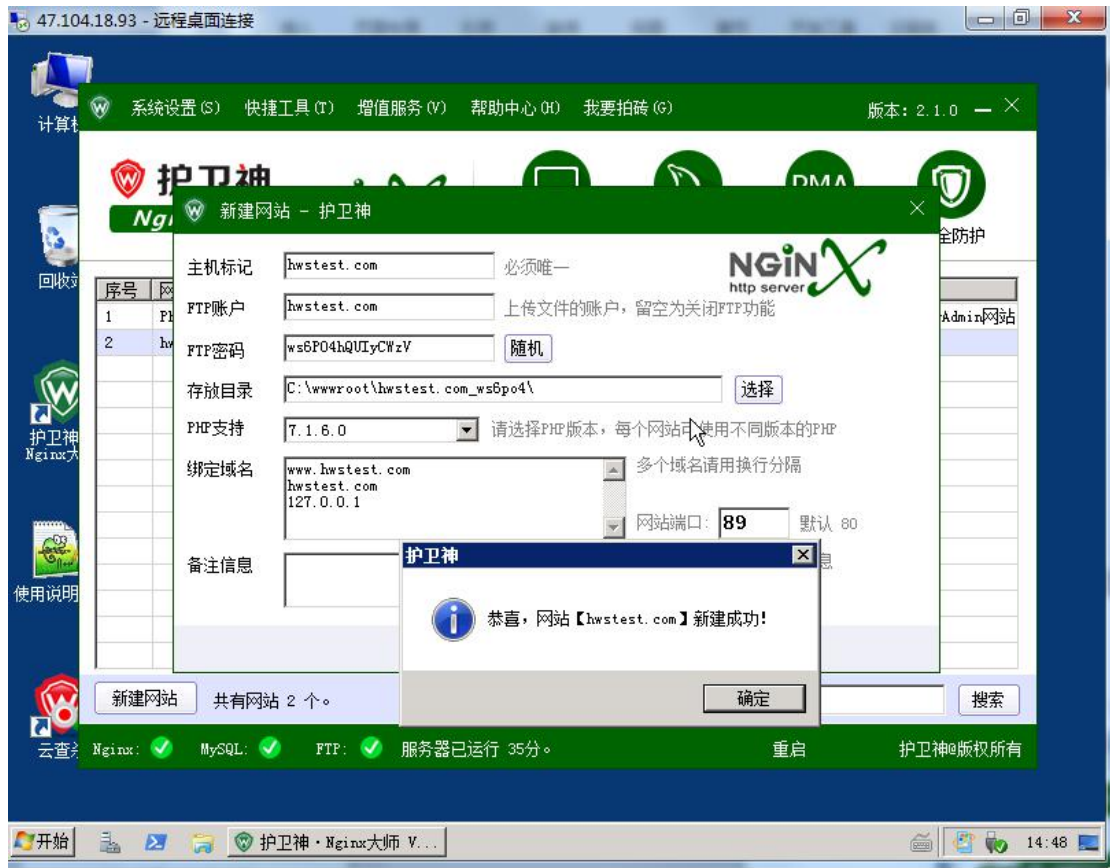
47.104.18.93 - 远程桌面连接

计算机

回收站

护卫神 Nginx大

使用说明

云查杀

系统设置(S) 快捷工具(T) 增值服务(V) 帮助中心(H) 我要拍砖(G)

版本: 2.1.0

护卫神

Ngi

PMA

全防护

新建网站 - 护卫神

主机标记 hwstest.com 必须唯一

NGINX http server

FTP账户 hwstest.com 上传文件的账户，留空为关闭FTP功能

FTP密码 ws6PO4hQUIyCWzV 随机

存放目录 C:\wwwroot\hwstest.com_ws6po4\ 选择

PHP支持 7.1.6.0 请选择PHP版本，每个网站可使用不同版本的PHP

绑定域名 www.hwstest.com hwstest.com 127.0.0.1 多个域名请用换行分隔

网站端口: 89 默认 80

备注信息

| 序号 | 网 |
|---|---|
| 1 | Ph |
| 2 | hw |

Admin网站

护卫神

恭喜，网站【hwstest.com】新建成功!

确定

新建网站 共有网站 2 个。

搜索

Nginx: MySQL: FTP: 服务器已运行 35分。 重启 护卫神@版权所有

开始 护卫神·Nginx大师 V...

14:48